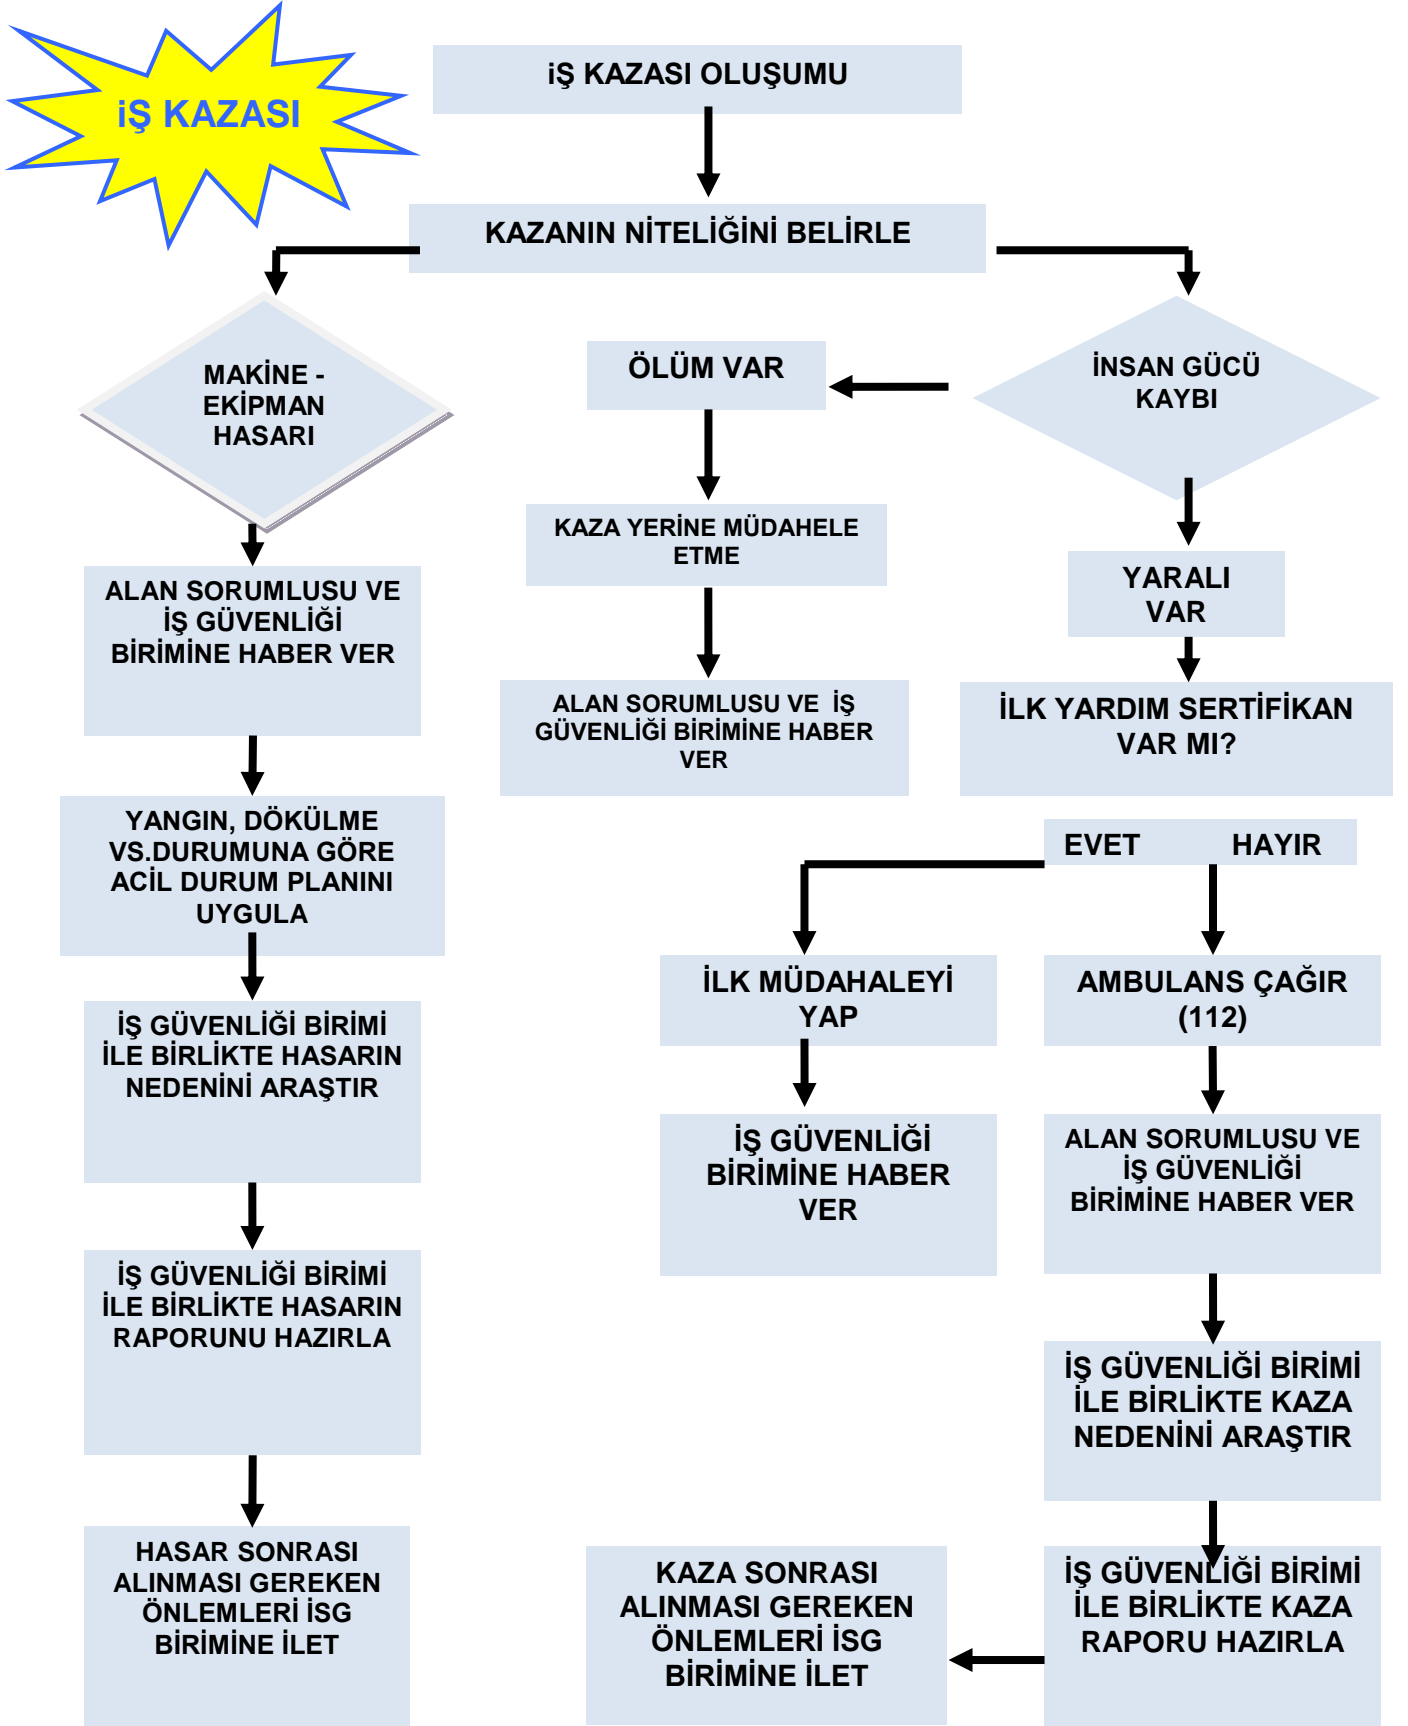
iŞ KAZASI

iŞ KAZASI OLUŞUMU

KAZANIN NİTELİĞİNİ BELİRLE

MAKİNE - EKİPMAN HASARI

ALAN SORUMLUSU VE İŞ GÜVENLİĞİ BİRİMİNE HABER VER

YANGIN, DÖKÜLME VS.DURUMUNA GÖRE ACİL DURUM PLANINI UYGULA

İŞ GÜVENLİĞİ BİRİMİ İLE BİRLİKTE HASARIN NEDENİNİ ARAŞTIR

İŞ GÜVENLİĞİ BİRİMİ İLE BİRLİKTE HASARIN RAPORUNU HAZIRLA

HASAR SONRASI ALINMASI GEREKEN ÖNLEMLERİ İSG BİRİMİNE İLET

ÖLÜM VAR

KAZA YERİNE MÜDAHELE ETME

ALAN SORUMLUSU VE İŞ GÜVENLİĞİ BİRİMİNE HABER VER

İNSAN GÜCÜ KAYBI

YARALI VAR

İLK YARDIM SERTİFİKAN VAR MI?

EVET HAYIR

İLK MÜDAHALEYİ YAP

İŞ GÜVENLİĞİ BİRİMİNE HABER VER

AMBULANS ÇAĞIR (112)

ALAN SORUMLUSU VE İŞ GÜVENLİĞİ BİRİMİNE HABER VER

İŞ GÜVENLİĞİ BİRİMİ İLE BİRLİKTE KAZA NEDENİNİ ARAŞTIR

İŞ GÜVENLİĞİ BİRİMİ İLE BİRLİKTE KAZA RAPORU HAZIRLA

KAZA SONRASI ALINMASI GEREKEN ÖNLEMLERİ İSG BİRİMİNE İLET